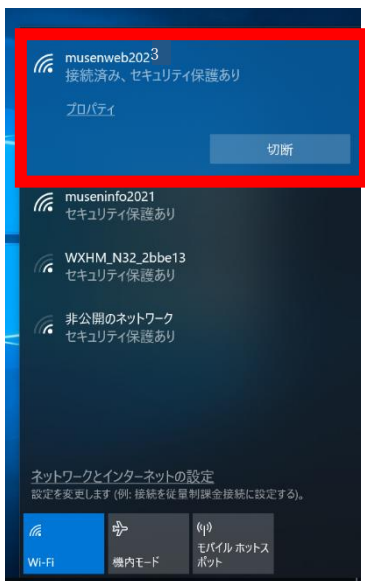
musenweb2023
接続済み、セキュリティ保護あり

プロパティ

切断

museninfo2021
セキュリティ保護あり

WXHM_N32_2bbe13
セキュリティ保護あり

非公開のネットワーク
セキュリティ保護あり

ネットワークとインターネットの設定
設定を変更します (例: 接続を従量制課金接続に設定する)。

Wi-Fi

機内モード

モバイル ホットスポット